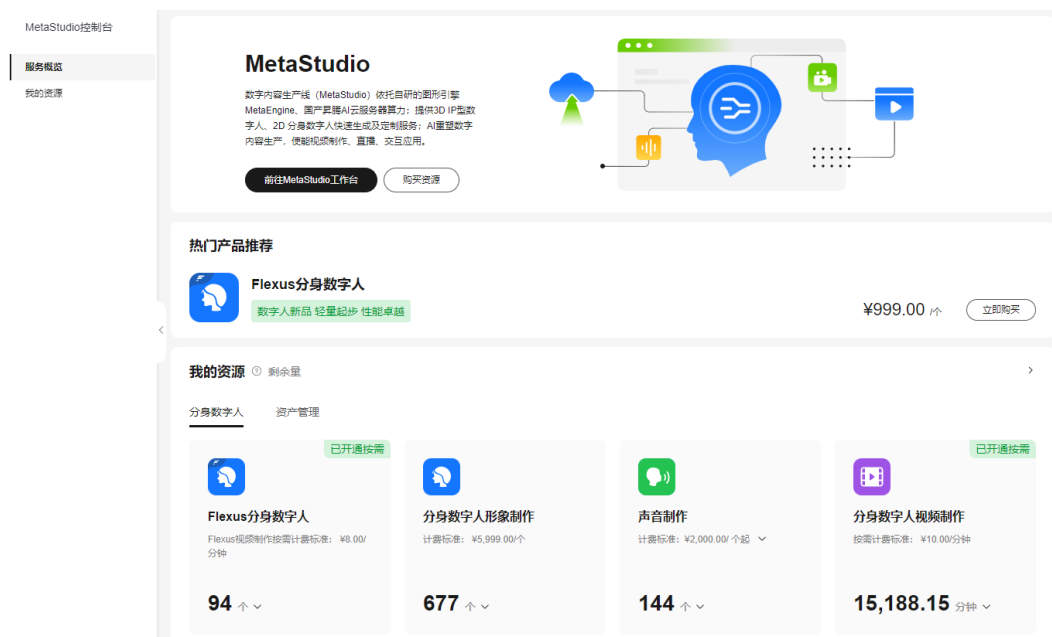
MetaStudio控制台

服务概览
我的资源

MetaStudio

数字内容生产线（MetaStudio）依托自研的图形引擎MetaEngine、国产昇腾AI云服务器算力；提供3D IP型数字人、2D 分身数字人快速生成及定制服务；AI重塑数字内容生产，使能视频制作、直播、交互应用。

前往MetaStudio工作台
购买资源

热门产品推荐

Flexus分身数字人
数字人新品 轻量起步 性能卓越
¥999.00 /个
立即购买

我的资源 剩余量

分身数字人
资产管理

已开通按需
Flexus分身数字人
Flexus视频制作按需计费标准：¥8.00/分钟
94 个

分身数字人形象制作
计费标准：¥5,999.00/个
677 个

声音制作
计费标准：¥2,000.00/ 个起
144 个

已开通按需
分身数字人视频制作
按需计费标准：¥10.00/分钟
15,188.15 分钟